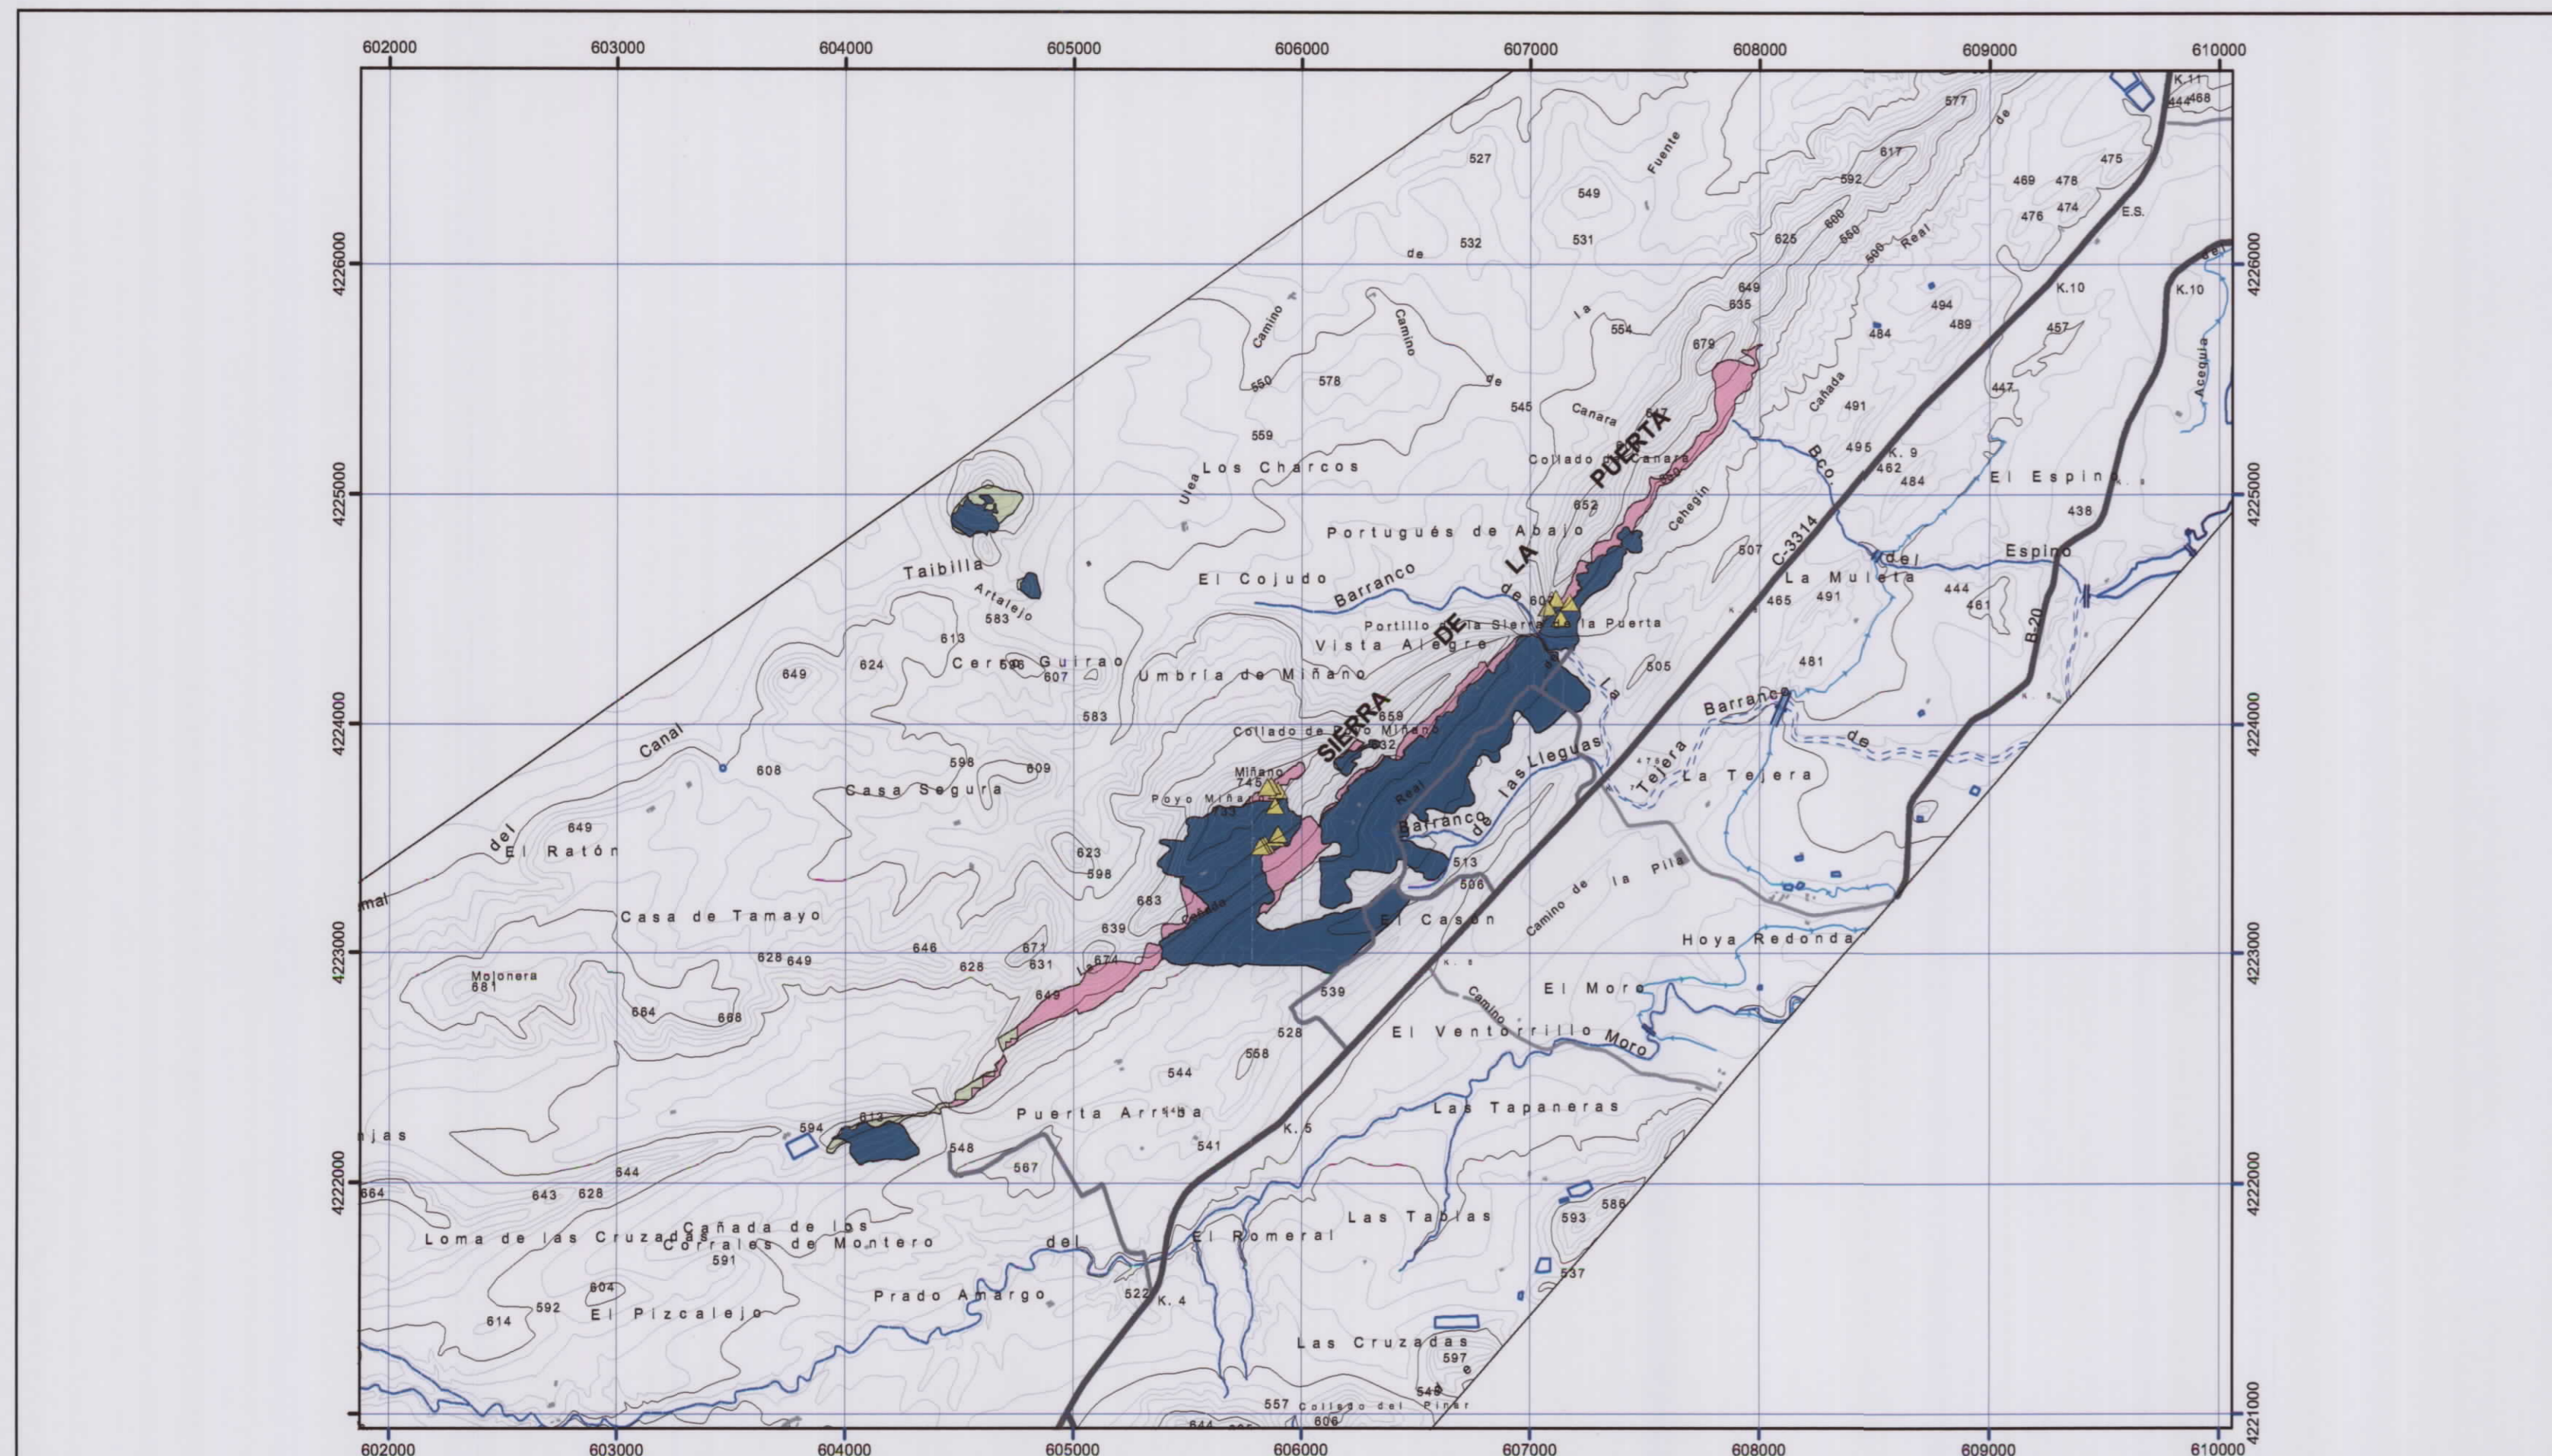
602000 603000 604000 605000 606000 607000 608000 609000 610000

4226000 4225000 4224000 4223000 4222000 4221000

SIERRA DE LA PUERTA

Los Charcos
Ulea
Portugués de Abajo
El Cojudo
Barranco
Taibilla
Artalejo
Cerro Guirao
Umbría de Miñano
Vista Alegre
Portillo de la Sierra de la Puerta
Collado de Poyo Miñano
Miñano
Poyo Miñano
Casa Segura
Canal
del
El Ratón
Casa de Tamayo
Molonera
Puerta Arriba
Loma de las Cruzadas
Cañada de los Corrales de Montero
El Pizcalejo
Prado Amargo
del
El Romeral
Las Tablas
Las Cruzadas
Collado del Pinar
Las Tapaneras
El Ventorrillo
El Moro
Camino Moro
Hoya Redonda
Camino de la Pila
El Casón
Barranco de las Lleguas
Real
La Tejera
Tejera
Barranco de
La Muleta
El Espino
del Espino
Bco.
Cehegín
Collado de Canara
Canara
Camino de la Fuente de
Camino
Camino
Cañada Real
C-3314
B-20
Acequia
E.S.
K.11 K.10 K.10 K. 9 K. 5 K. 4

527 549 532 531 617 592 577 468 475 469 478 476 474 625 600 550 500 649 635 554 679 484 494 489 457 550 578 545 559 491 495 462 484 447 438 652 507 465 491 444 461 583 613 649 624 598 607 583 505 481 659 632 608 598 609 743 733 623 598 683 639 649 671 631 674 628 649 646 628 681 584 668 649 539 528 568 544 513 506 594 612 548 567 541 644 643 628 664 591 604 592 614 522 593 586 537 597 549 557 606 644